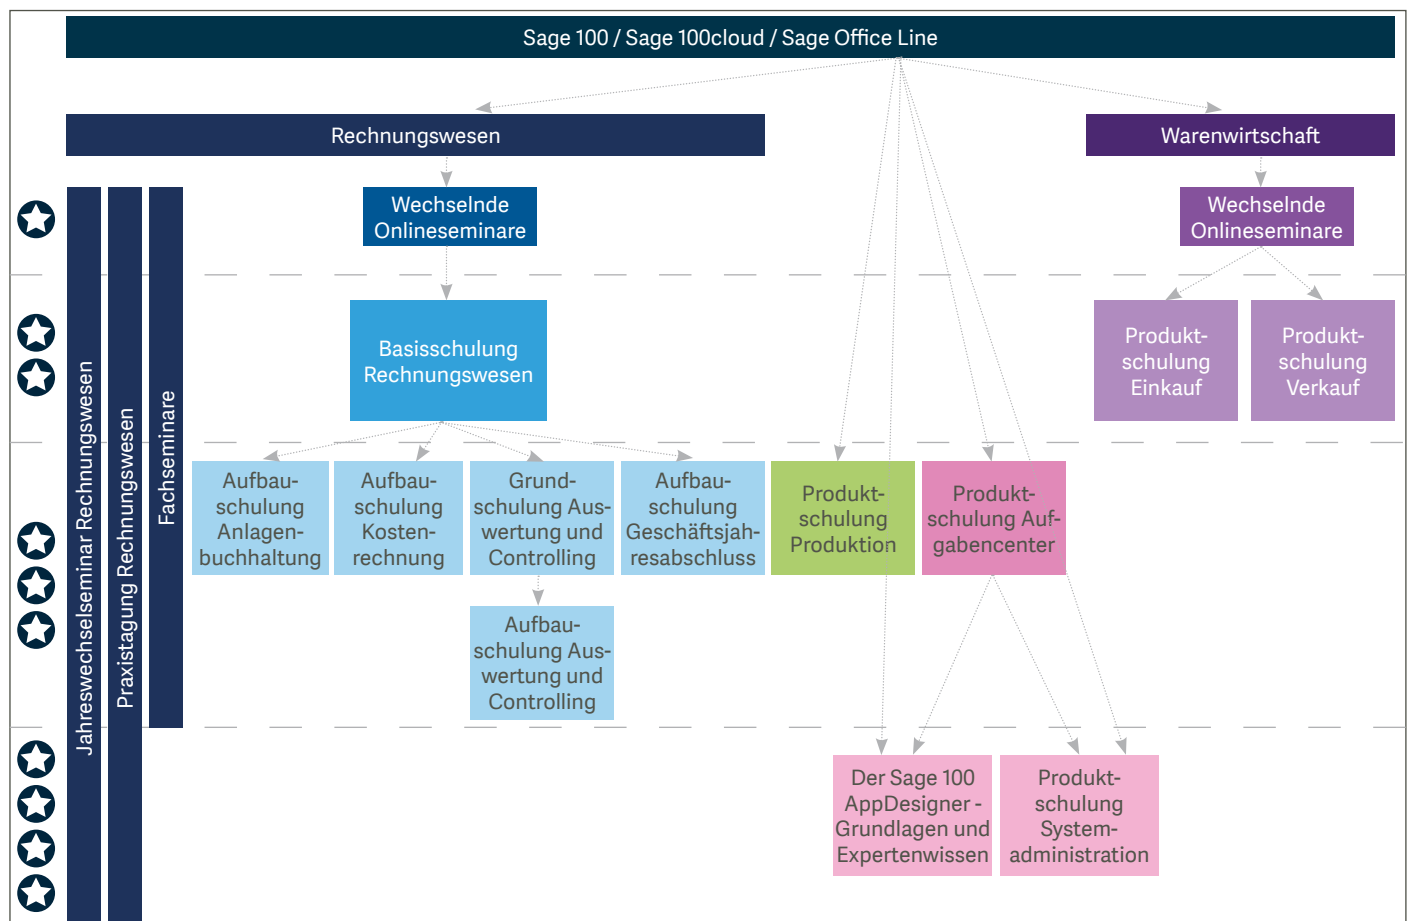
Sage 100 / Sage 100cloud / Sage Office Line

Rechnungswesen

Warenwirtschaft

Jahreswechselseminar Rechnungswesen

Praxistagung Rechnungswesen

Fachseminare

Wechselnde Onlineseminare

Wechselnde Onlineseminare

Basisschulung Rechnungswesen

Produktschulung Einkauf

Produktschulung Verkauf

Aufbauschulung Anlagenbuchhaltung

Aufbauschulung Kostenrechnung

Grundschulung Auswertung und Controlling

Aufbauschulung Geschäftsjahresabschluss

Produktschulung Produktion

Produktschulung Aufgabencenter

Aufbauschulung Auswertung und Controlling

Der Sage 100 AppDesigner - Grundlagen und Expertenwissen

Produktschulung Systemadministration